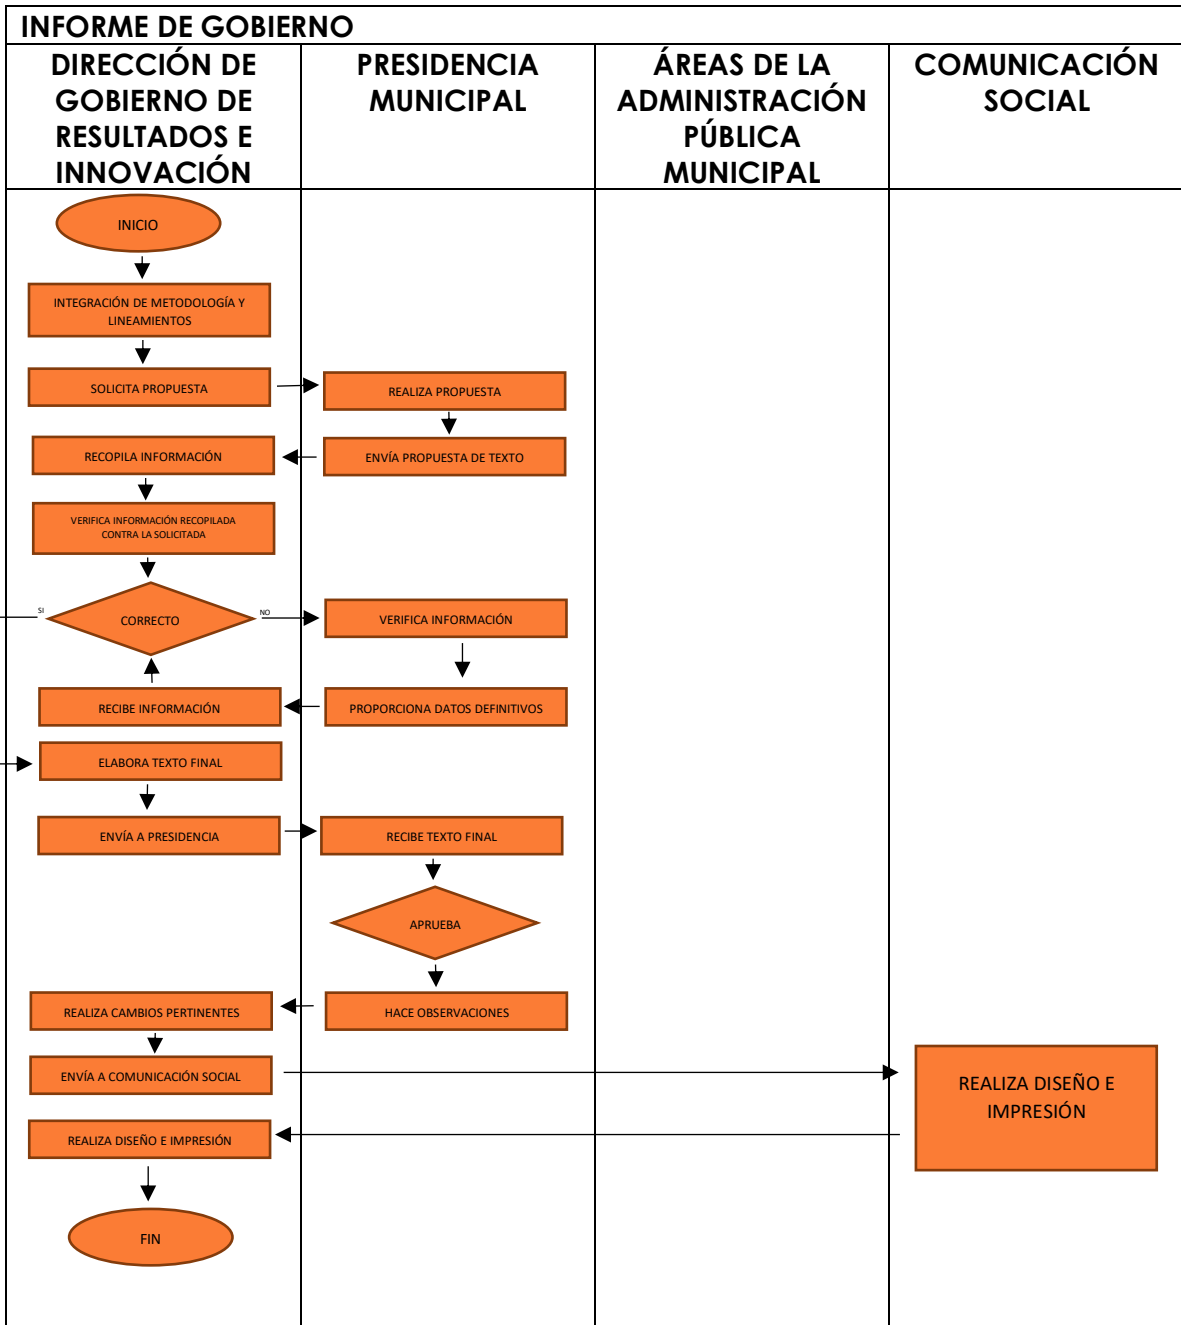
INFORME DE GOBIERNO

| DIRECCIÓN DE GOBIERNO DE RESULTADOS E INNOVACIÓN | PRESIDENCIA MUNICIPAL | ÁREAS DE LA ADMINISTRACIÓN PÚBLICA MUNICIPAL | COMUNICACIÓN SOCIAL |
|---|---|---|---|

INICIO

INTEGRACIÓN DE METODOLOGÍA Y LINEAMIENTOS

SOLICITA PROPUESTA

REALIZA PROPUESTA

ENVÍA PROPUESTA DE TEXTO

RECOPILA INFORMACIÓN

VERIFICA INFORMACIÓN RECOPILADA CONTRA LA SOLICITADA

SI

CORRECTO

NO

VERIFICA INFORMACIÓN

PROPORCIONA DATOS DEFINITIVOS

RECIBE INFORMACIÓN

ELABORA TEXTO FINAL

ENVÍA A PRESIDENCIA

RECIBE TEXTO FINAL

APRUEBA

HACE OBSERVACIONES

REALIZA CAMBIOS PERTINENTES

ENVÍA A COMUNICACIÓN SOCIAL

REALIZA DISEÑO E IMPRESIÓN

REALIZA DISEÑO E IMPRESIÓN

FIN